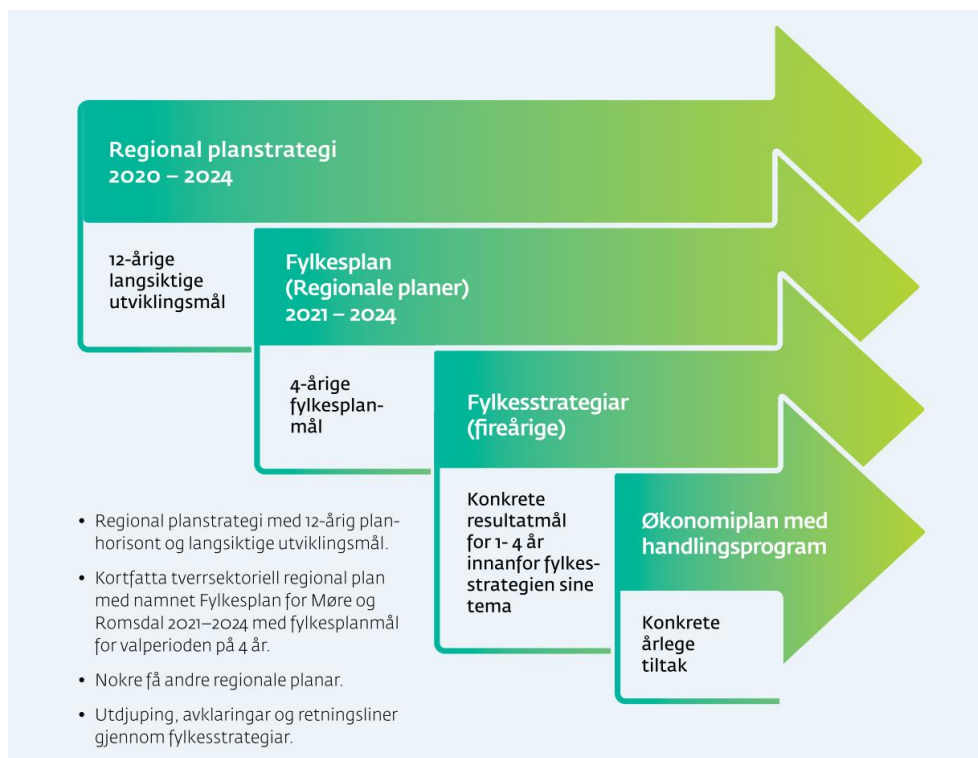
Regional planstrategi
2020 – 2024

12-årige langsiktige utviklingsmål

Fylkesplan
(Regionale planer)
2021 – 2024

4-årige fylkesplanmål

Fylkesstrategiar
(fireårige)

Konkrete resultatmål for 1- 4 år innanfor fylkesstrategien sine tema

Økonomiplan med handlingsprogram

Konkrete årlege tiltak

• Regional planstrategi med 12-årig planhorisont og langsiktige utviklingsmål.

• Kortfatta tverrsektoriell regional plan med namnet Fylkesplan for Møre og Romsdal 2021–2024 med fylkesplanmål for valperioden på 4 år.

• Nokre få andre regionale planar.

• Utdjuping, avklaringar og retningsliner gjennom fylkesstrategiar.